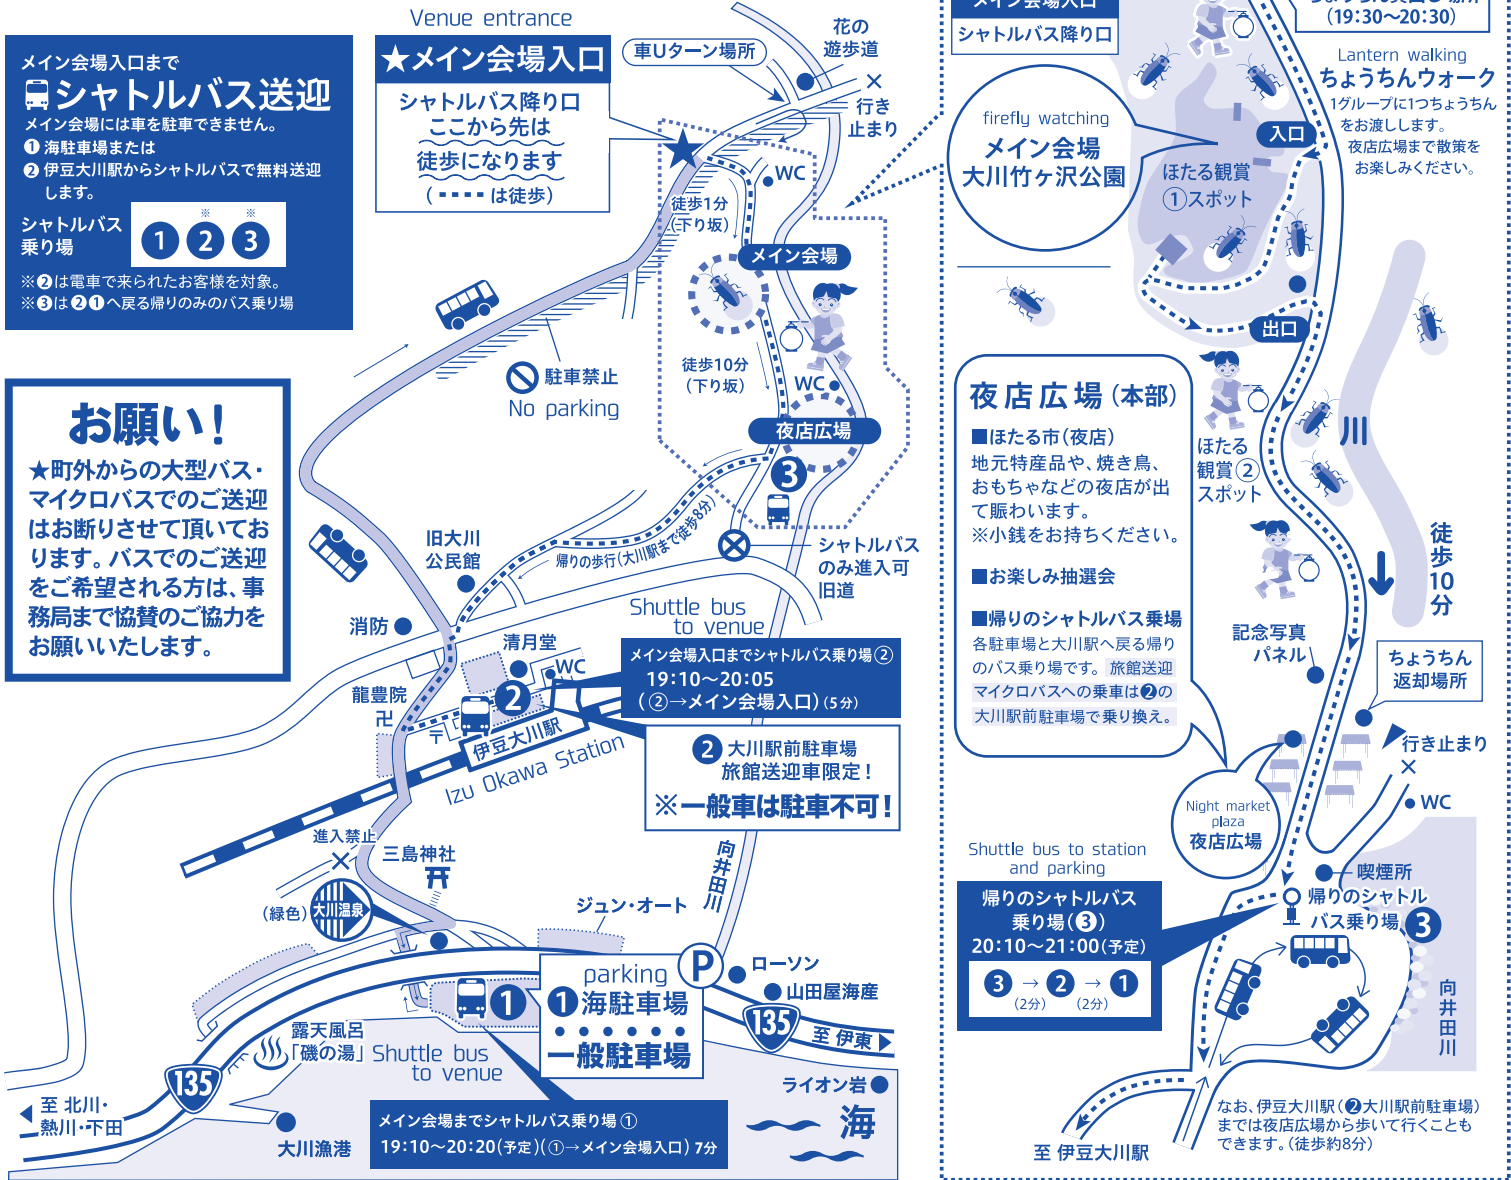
メイン会場入口まで
シャトルバス送迎
メイン会場には車を駐車できません。
❶ 海駐車場または
❷ 伊豆大川駅からシャトルバスで無料送迎します。
シャトルバス乗り場 ① ② ③
※❷は電車で来られたお客様を対象。
※❸は❷❶へ戻る帰りのみのバス乗り場

Venue entrance
★メイン会場入口
シャトルバス降り口
ここから先は
徒歩になります
（▪▪▪▪ は徒歩）

車Uターン場所
花の遊歩道
行き止まり
WC
徒歩1分（下り坂）
メイン会場
徒歩10分（下り坂）
WC
夜店広場
③
駐車禁止
No parking
帰りの歩行（大川駅まで徒歩8分）
シャトルバスのみ進入可
旧道
旧大川公民館
消防
Shuttle bus to venue
清月堂
WC
②
龍豊院
卍
〒
伊豆大川駅
Izu Okawa Station
メイン会場入口までシャトルバス乗り場②
19:10〜20:05
（②→メイン会場入口）(5分)
② 大川駅前駐車場
旅館送迎車限定！
※一般車は駐車不可！

お願い！
★町外からの大型バス・マイクロバスでのご送迎はお断りさせて頂いております。バスでのご送迎をご希望される方は、事務局まで協賛のご協力をお願いいたします。

進入禁止
三島神社
（緑色）大川温泉
ジュン・オート
向井田川
parking
①海駐車場
一般駐車場
P
ローソン
山田屋海産
135
至 伊東
露天風呂「磯の湯」
Shuttle bus to venue
135
至 北川・熱川・下田
大川漁港
ライオン岩
海
メイン会場までシャトルバス乗り場①
19:10〜20:20(予定)（①→メイン会場入口）7分

メイン会場入口
シャトルバス降り口
(19:30〜20:30)
Lantern walking
ちょうちんウォーク
1グループに1つちょうちんをお渡しします。
夜店広場まで散策をお楽しみください。
firefly watching
メイン会場
大川竹ヶ沢公園
入口
ほたる観賞①スポット
出口
ほたる観賞②スポット
川
徒歩10分

夜店広場（本部）
■ほたる市（夜店）
地元特産品や、焼き鳥、おもちゃなどの夜店が出て賑わいます。
※小銭をお持ちください。
■お楽しみ抽選会
■帰りのシャトルバス乗場
各駐車場と大川駅へ戻る帰りのバス乗り場です。旅館送迎マイクロバスへの乗車は❷の大川駅前駐車場で乗り換え。

記念写真パネル
ちょうちん返却場所
行き止まり
WC
Night market plaza
夜店広場
Shuttle bus to station and parking
帰りのシャトルバス乗り場（③）
20:10〜21:00(予定)
③ → ② → ①
(2分) (2分)
喫煙所
帰りのシャトルバス乗り場 ③
向井田川
至 伊豆大川駅
なお、伊豆大川駅（❷大川駅前駐車場）までは夜店広場から歩いて行くこともできます。（徒歩約8分）